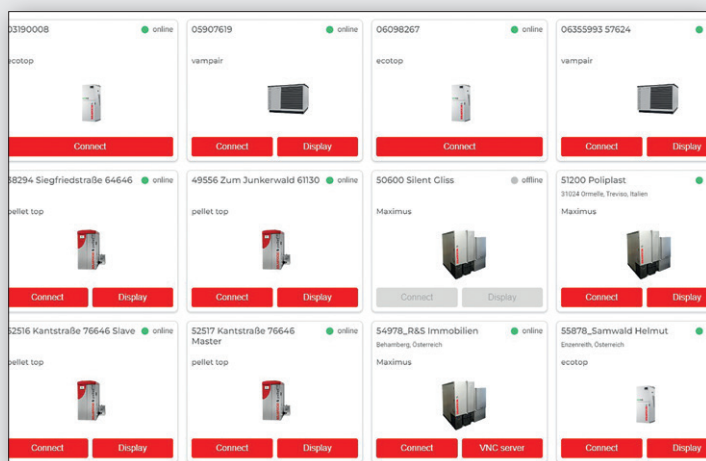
03190008 online
ecotop
Connect

05907619 online
vampair
Connect Display

06098267 online
ecotop
Connect

06355993 57624
vampair
Connect Display

38294 Siegfriedstraße 64646 online
pellet top
Connect Display

49556 Zum Junkerwald 61130 online
pellet top
Connect Display

50600 Silent Gliss offline
Maximus
Connect Display

51200 Poliplast
31034 Ormelle, Treviso, Italien
Maximus
Connect Display

52516 Kantstraße 76646 Slave online
pellet top
Connect Display

52517 Kantstraße 76646 Master online
pellet top
Connect Display

54978_R&S Immobilien online
Behamberg, Österreich
Maximus
Connect VNC server

55878_Samwald Helmut
Enzenreith, Österreich
ecotop
Connect Display